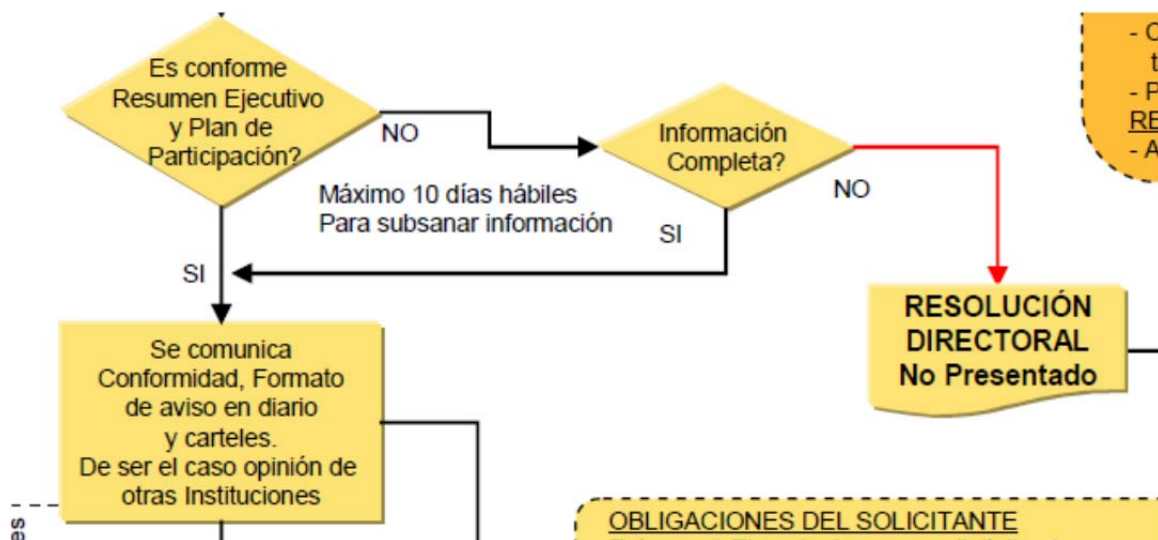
Es conforme Resumen Ejecutivo y Plan de Participación?

NO

Información Completa?

NO

Máximo 10 días hábiles Para subsanar información

SI

SI

Se comunica Conformidad, Formato de aviso en diario y carteles. De ser el caso opinión de otras Instituciones

RESOLUCIÓN DIRECTORAL No Presentado

- C
t
- P
RE
- A

OBLIGACIONES DEL SOLICITANTE

es